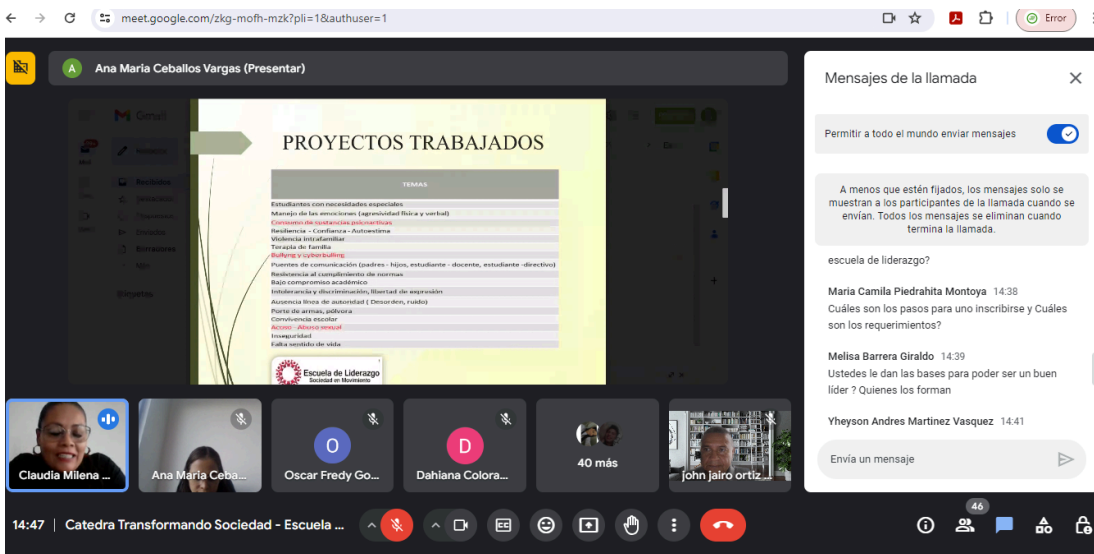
meet.google.com/zkg-mofh-mzk?pli=1&authuser=1

Error

A Ana Maria Ceballos Vargas (Presentar)

PROYECTOS TRABAJADOS

| TEMAS |
|---|
| Estudiantes con necesidades especiales |
| Manejo de las emociones (agresividad física y verbal) |
| Consumo de sustancias psicoactivas |
| Resiliencia - Confianza - Autoestima |
| Violencia intrafamiliar |
| Terapia de familia |
| Bullyng y cyberbulling |
| Puentes de comunicación (padres - hijos, estudiante - docente, estudiante -directivo) |
| Resistencia al cumplimiento de normas |
| Bajo compromiso académico |
| Intolerancia y discriminación, libertad de expresión |
| Ausencia línea de autoridad ( Desorden, ruido) |
| Porte de armas, pólvora |
| Convivencia escolar |
| Acoso - Abuso sexual |
| Inseguridad |
| Falta sentido de vida |

Escuela de Liderazgo
Sociedad en Movimiento

Mensajes de la llamada

Permitir a todo el mundo enviar mensajes

A menos que estén fijados, los mensajes solo se muestran a los participantes de la llamada cuando se envían. Todos los mensajes se eliminan cuando termina la llamada.

escuela de liderazgo?

Maria Camila Piedrahita Montoya 14:38
Cuáles son los pasos para uno inscribirse y Cuáles son los requerimientos?

Melisa Barrera Giraldo 14:39
Ustedes le dan las bases para poder ser un buen líder ? Quienes los forman

Yheyson Andres Martinez Vasquez 14:41

Envía un mensaje

Claudia Milena ...
Ana Maria Ceba...
O
Oscar Fredy Go...
D
Dahiana Colora...
40 más
john jairo ortiz...

14:47 | Catedra Transformando Sociedad - Escuela ...

46